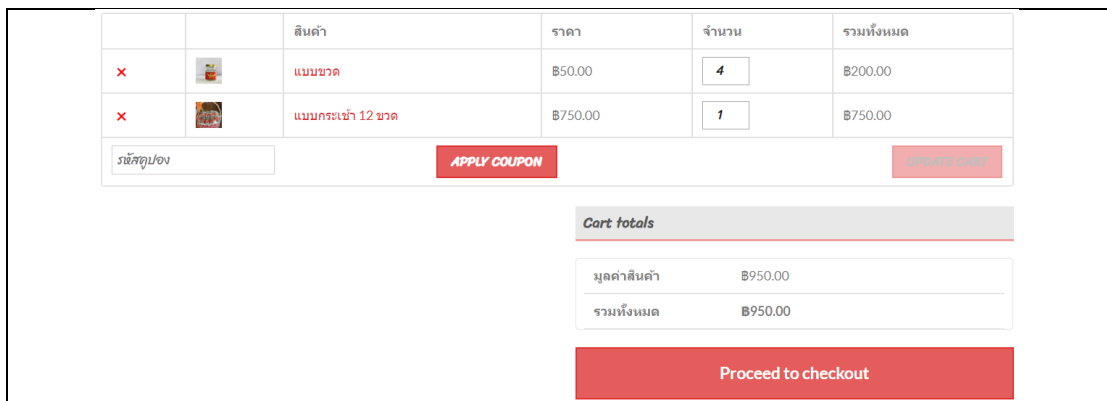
| | | สินค้า | ราคา | จำนวน | รวมทั้งหมด |
|---|---|---|---|---|---|
| × | | แบบขวด | ฿50.00 | 4 | ฿200.00 |
| × | | แบบกระเช้า 12 ขวด | ฿750.00 | 1 | ฿750.00 |

รหัสคูปอง

APPLY COUPON

UPDATE CART

Cart totals

| มูลค่าสินค้า | ฿950.00 |
|---|---|
| รวมทั้งหมด | ฿950.00 |

Proceed to checkout